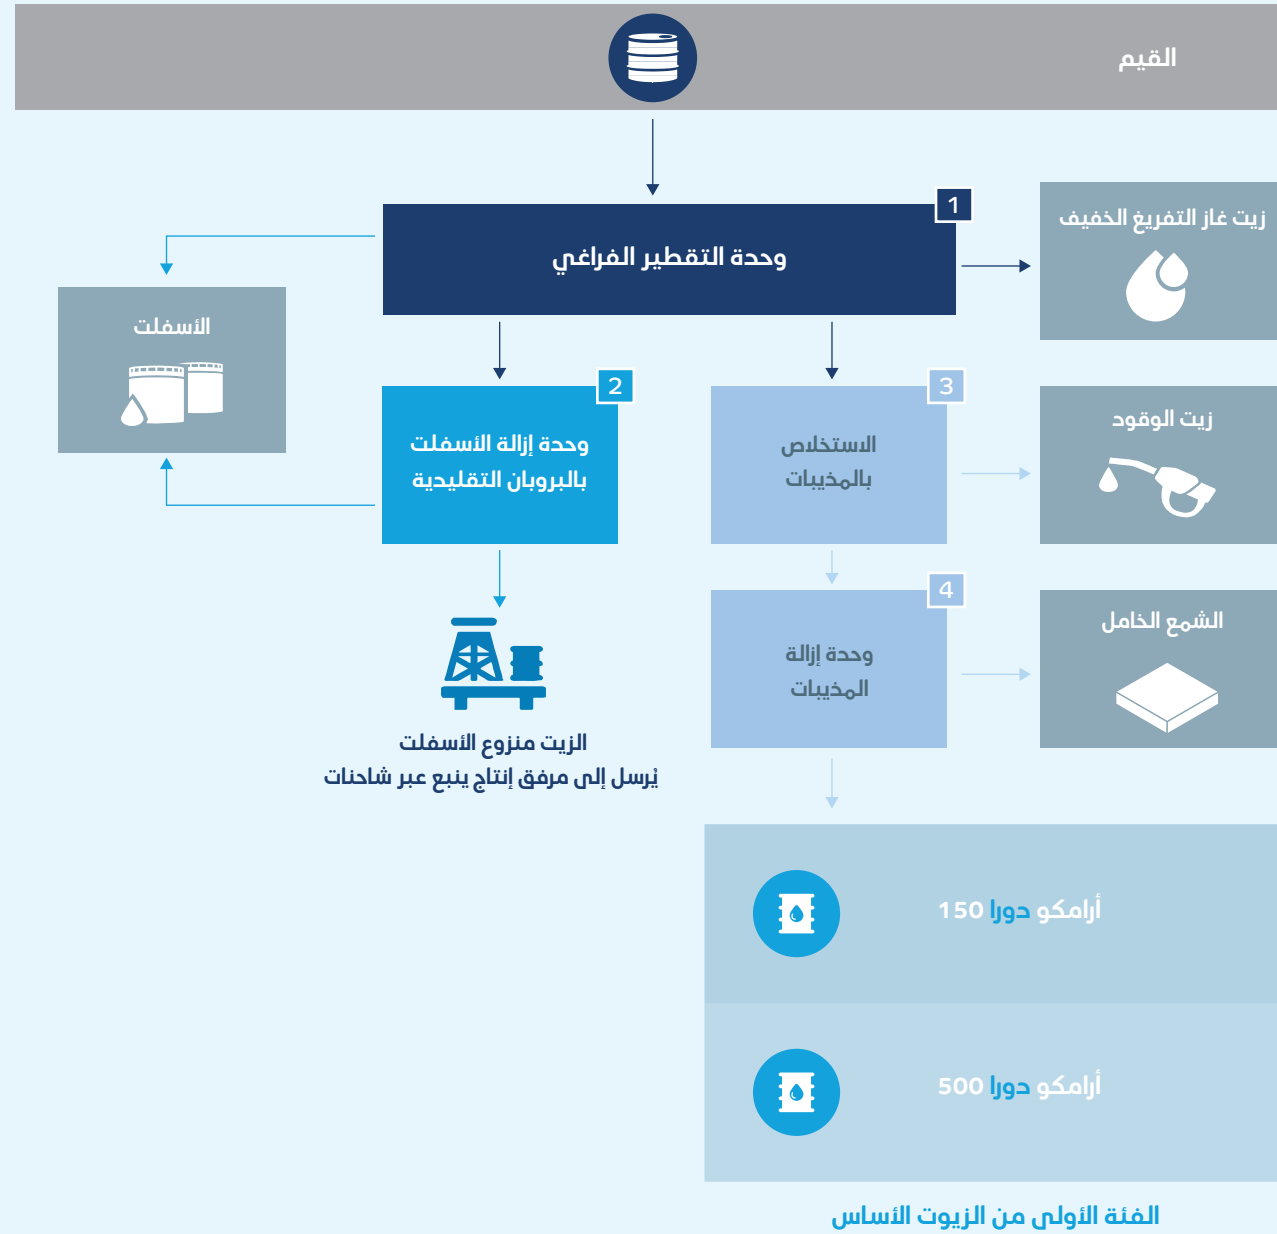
القيم

1
وحدة التقطير الفراغي

زيت غاز التفريغ الخفيف

الأسفلت

2
وحدة إزالة الأسفلت بالبروبان التقليدية

3
الاستخلاص بالمذيبات

زيت الوقود

4
وحدة إزالة المذيبات

الشمع الخام

الزيت منزوع الأسفلت
يُرسل إلى مرفق إنتاج ينبع عبر شاحنات

أرامكو دورا 150

أرامكو دورا 500

الفئة الأولى من الزيوت الأساس